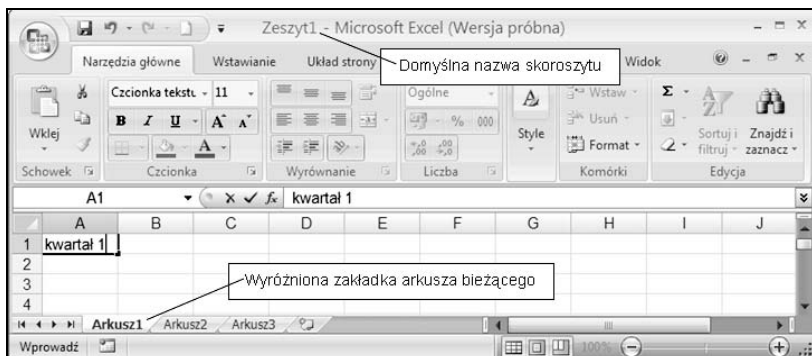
Zeszyt1 - Microsoft Excel (Wersja próbna)

Narzędzia główne Wstawianie Układ strony Domyślna nazwa skoroszytu Widok

Wklej
Schowek
Czcionka tekstu 11
B I U A A
Czcionka
Wyrównanie
Ogólne
% 000
Liczba
Style
Wstaw
Usuń
Format
Komórki
Σ
Sortuj i filtruj
Znajdź i zaznacz
Edycja

A1 kwartał 1

| | A | B | C | D | E | F | G | H | I | J |
|---|---|---|---|---|---|---|---|---|---|---|
| 1 | kwartał 1 | | | | | | | | | |
| 2 | | | | | | | | | | |
| 3 | | | | | | | | | | |
| 4 | | | | | | | | | | |

Wyróżniona zakładka arkusza bieżącego

Arkusz1 Arkusz2 Arkusz3

Wprowadź 100%